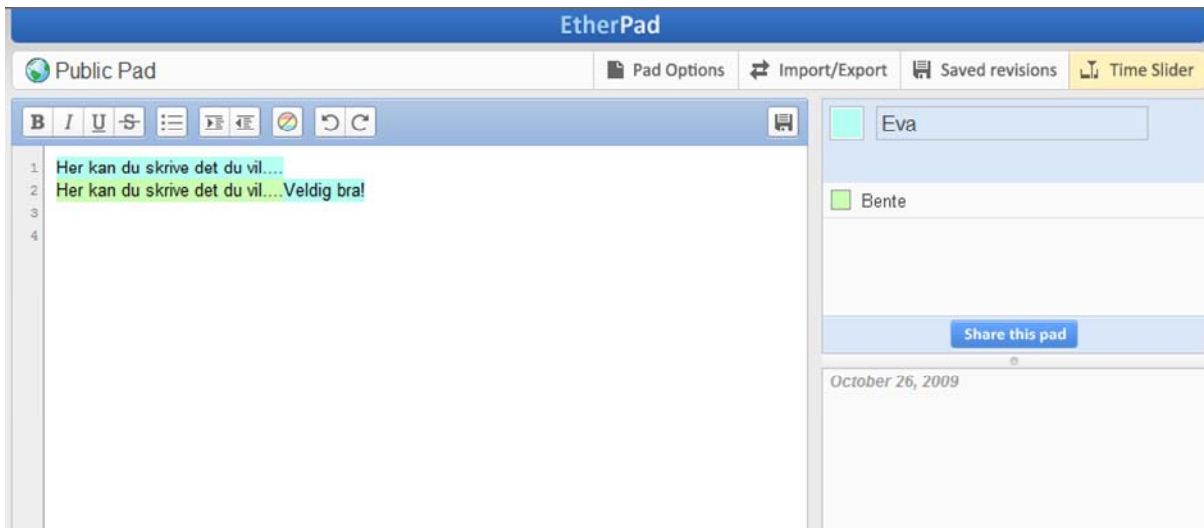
EtherPad

Public Pad

Pad Options

Import/Export

Saved revisions

Time Slider

B I U S

1 Her kan du skrive det du vil....
2 Her kan du skrive det du vil....Veldig bra!
3
4

Eva

Bente

Share this pad

October 26, 2009